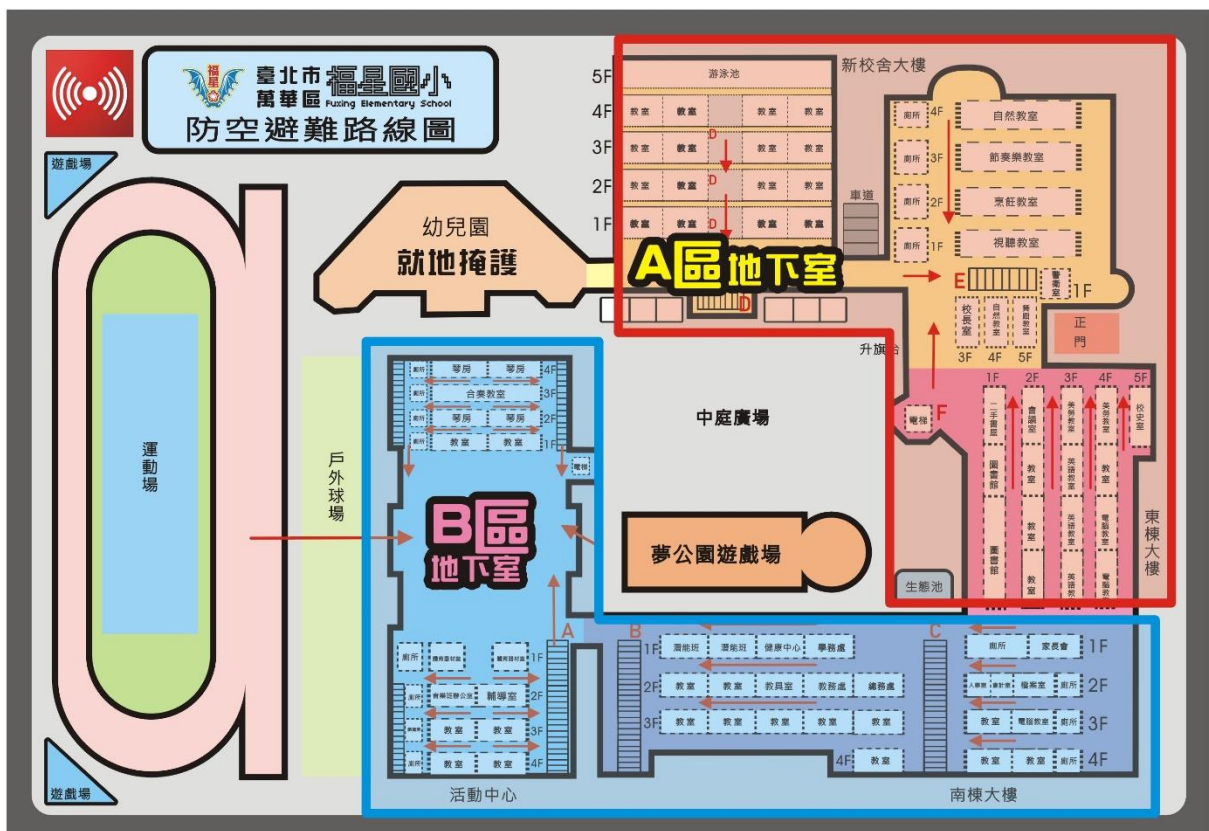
臺北市 萬華區 福星國小 Fuxing Elementary School
防空避難路線圖

遊戲場

運動場

遊戲場

幼兒園
就地掩護

戶外球場

5F 4F 3F 2F 1F

游泳池

教室 教室 教室 教室
教室 教室 教室 教室
教室 教室 教室 教室
教室 教室 教室 教室

D D D D

A區地下室

新校舍大樓

車道

廁所 4F 自然教室
廁所 3F 節奏樂教室
廁所 2F 烹飪教室
廁所 1F 視聽教室

E

警衛室 1F

校長室 3F
自然教室 4F
舞蹈教室 5F

正門

升旗台

中庭廣場

電梯

F

1F 2F 3F 4F 5F

二手書屋
圖書館
圖書館
會議室
教室
教室
教室
美勞教室
英語教室
英語教室
英語教室
美勞教室
教室
電腦教室
電腦教室
校史室

東棟大樓

生態池

夢公園遊戲場

琴房 琴房 4F
合奏教室 3F
琴房 琴房 2F
廁所 教室 教室 1F

電梯

B區地下室

A B C

廁所 體育器材室 體育器材室 1F
廁所 資源班辦公室 輔導室 2F
廁所 教室 教室 3F
廁所 教室 教室 4F

活動中心

1F 潛能班 潛能班 健康中心 學務處
2F 教室 教室 教具室 教務處 總務處
3F 教室 教室 教室 教室 教室 教室
4F 教室

廁所 家長會 1F
人事室 會計室 檔案室 廁所 2F
教室 電腦教室 廁所 3F
教室 教室 廁所 4F

南棟大樓